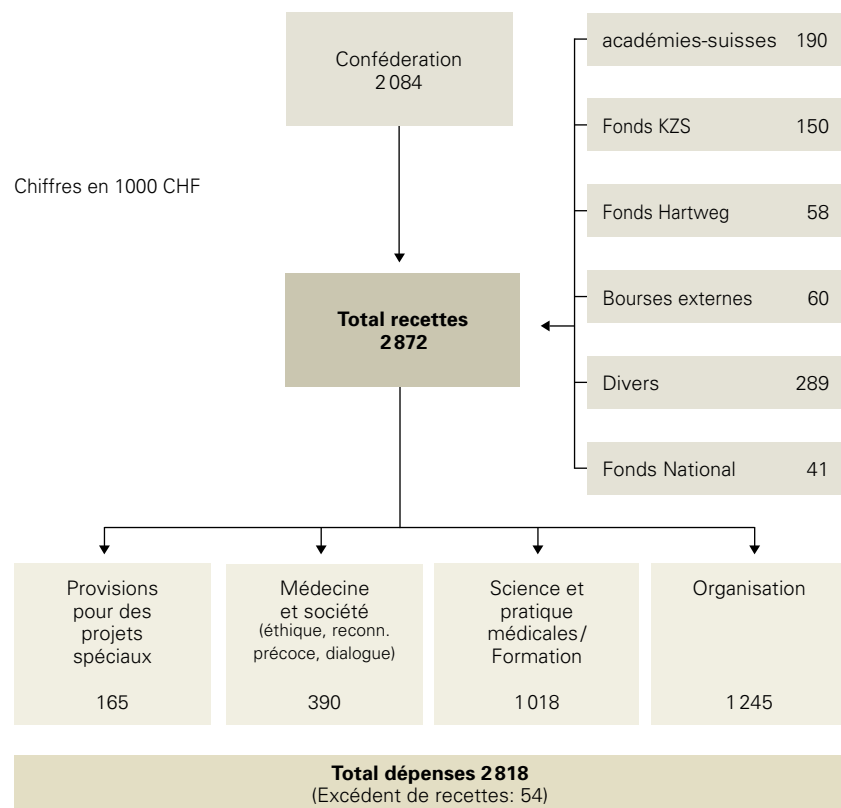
Confédération
2 084

Chiffres en 1000 CHF

académies-suisses 190

Fonds KZS 150

Fonds Hartweg 58

Bourses externes 60

Divers 289

Fonds National 41

**Total recettes 2 872**

Provisions pour des projets spéciaux

165

Médecine et société (éthique, reconn. précoce, dialogue)

390

Science et pratique médicales/ Formation

1 018

Organisation

1 245

**Total dépenses 2 818**
(Excédent de recettes: 54)